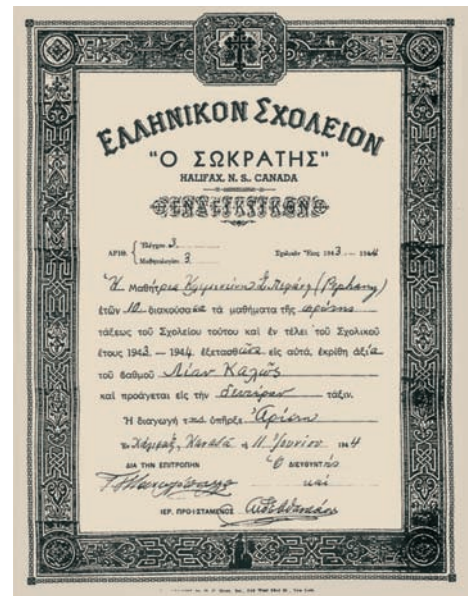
ΕΛΛΗΝΙΚΟΝ ΣΧΟΛΕΙΟΝ

"Ο ΣΩΚΡΑΤΗΣ"

HALIFAX, N. S. CANADA

ΕΝΔΕΙΚΤΙΚΟΝ

ΑΡΙΘ. { Μητρώου 3 / Μαθητολογίου 3

Σχολικόν Έτος 1943 — 1944

Ἡ Μαθήτρια Κυριακοῦλα Ι. Μεράκη (Κρήτης) ἐτῶν 10 διακούσασα τὰ μαθήματα τῆς πρώτης τάξεως τοῦ Σχολείου τούτου καὶ ἐν τέλει τοῦ Σχολικοῦ ἔτους 1943 — 1944 ἐξετασθεῖσα εἰς αὐτά, ἐκρίθη ἀξία τοῦ βαθμοῦ Λίαν Καλῶς καὶ προάγεται εἰς τὴν δευτέραν τάξιν.

Ἡ διαγωγὴ τ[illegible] ἀπεβ. Ἀρίστη

Ἐν Χάλιφαξ, Καναδᾷ τῇ 11 Ἰουνίου 1944

ΔΙΑ ΤΗΝ ΕΠΙΤΡΟΠΗΝ

Ὁ ΔΙΕΥΘΥΝΤΗΣ

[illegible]

ΙΕΡ. ΠΡΟΙΣΤΑΜΕΝΟΣ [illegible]

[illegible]